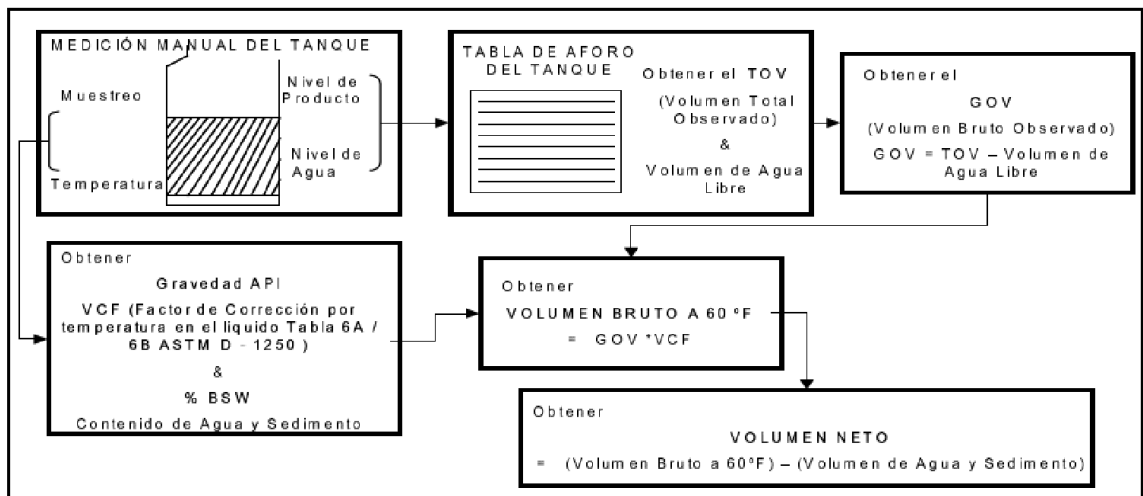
MEDICIÓN MANUAL DEL TANQUE

Muestreo

Temperatura

Nivel de Producto

Nivel de Agua

TABLA DE AFORO DEL TANQUE

Obtener el TOV

(Volumen Total Observado)

&

Volumen de Agua Libre

Obtener el

GOV

(Volumen Bruto Observado)

GOV = TOV – Volumen de Agua Libre

Obtener

Gravedad API

VCF (Factor de Corrección por temperatura en el liquido Tabla 6A / 6B ASTM D - 1250 )

&

% BSW

Contenido de Agua y Sedimento

Obtener

VOLUMEN BRUTO A 60 °F

= GOV *VCF

Obtener

VOLUMEN NETO

= (Volumen Bruto a 60°F) – (Volumen de Agua y Sedimento)